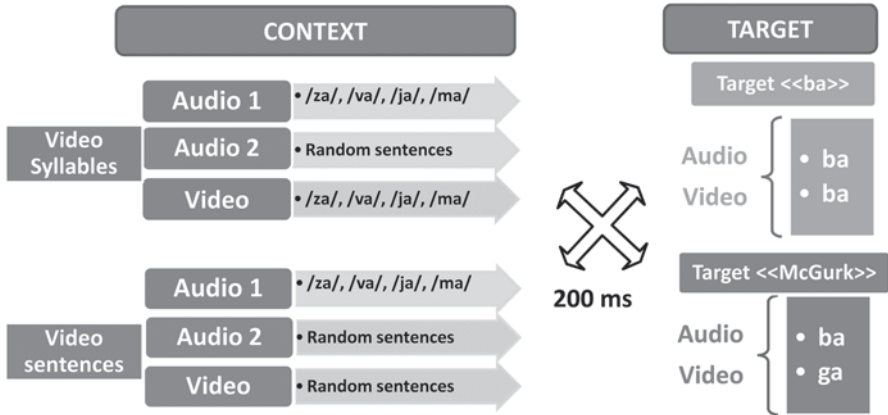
CONTEXT

TARGET

Video Syllables

Audio 1
• /za/, /va/, /ja/, /ma/

Audio 2
• Random sentences

Video
• /za/, /va/, /ja/, /ma/

Target <<ba>>

Audio
Video
• ba
• ba

200 ms

Video sentences

Audio 1
• /za/, /va/, /ja/, /ma/

Audio 2
• Random sentences

Video
• Random sentences

Target <<McGurk>>

Audio
Video
• ba
• ga